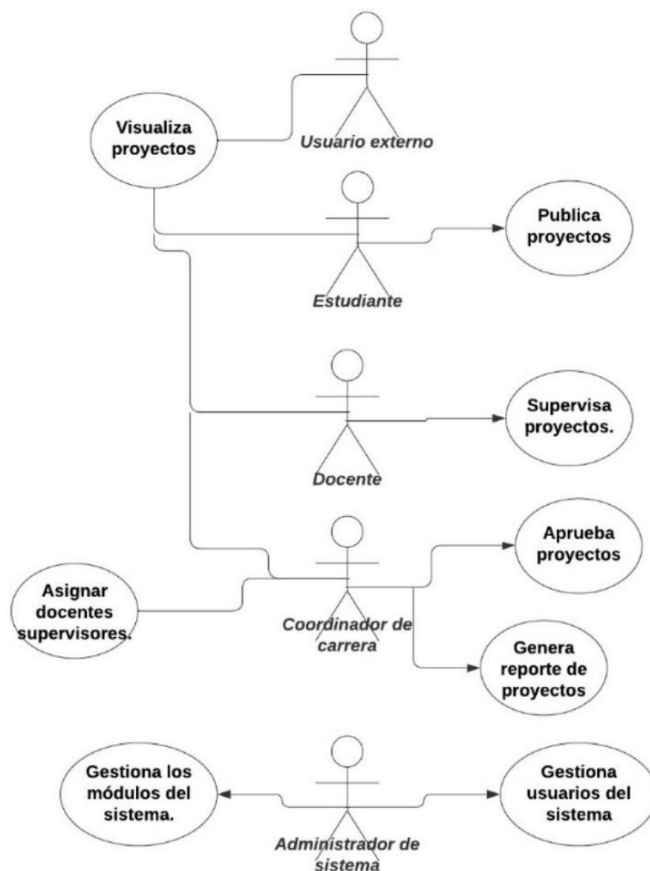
Visualiza proyectos

Usuario externo

Publica proyectos

Estudiante

Supervisa proyectos.

Docente

Aprueba proyectos

Asignar docentes supervisores.

Coordinador de carrera

Genera reporte de proyectos

Gestiona los módulos del sistema.

Gestiona usuarios del sistema

Administrador de sistema